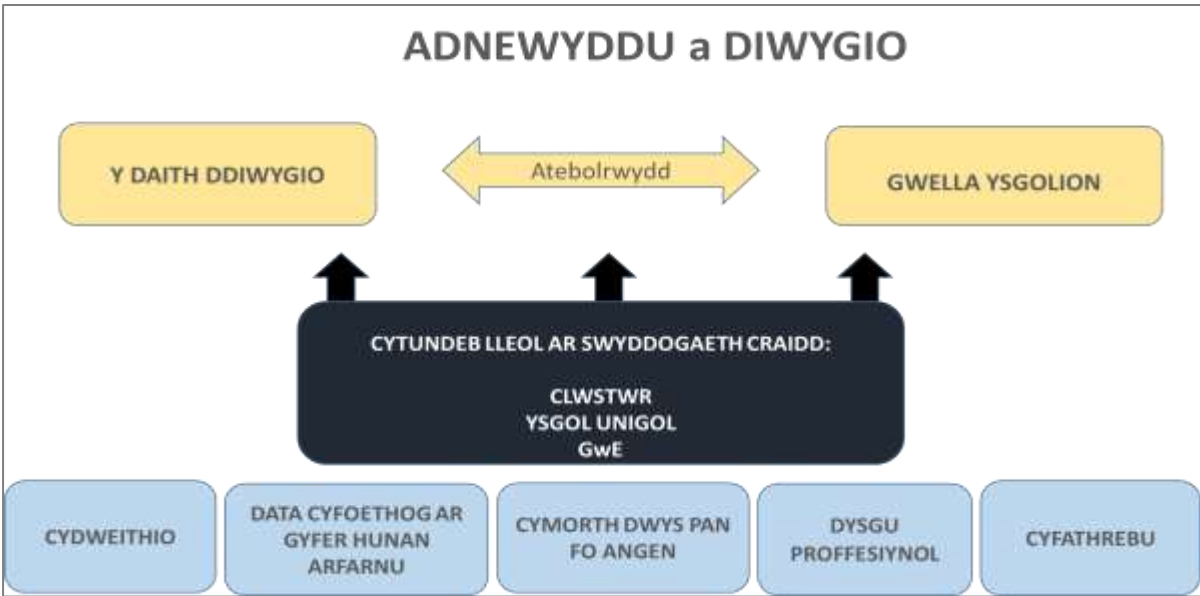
ADNEWYDDU a DIWYGIO

Y DAITH DDIWYGIO

Atebolrwydd

GWELLA YSGOLION

CYTUNDEB LLEOL AR SWYDDOGAETH CRAIDD:

CLWSTWR
YSGOL UNIGOL
GwE

CYDWEITHIO

DATA CYFOETHOG AR GYFER HUNAN ARFARNU

CYMORTH DWYS PAN FO ANGEN

DYSGU PROFFESIYNOL

CYFATHREBU